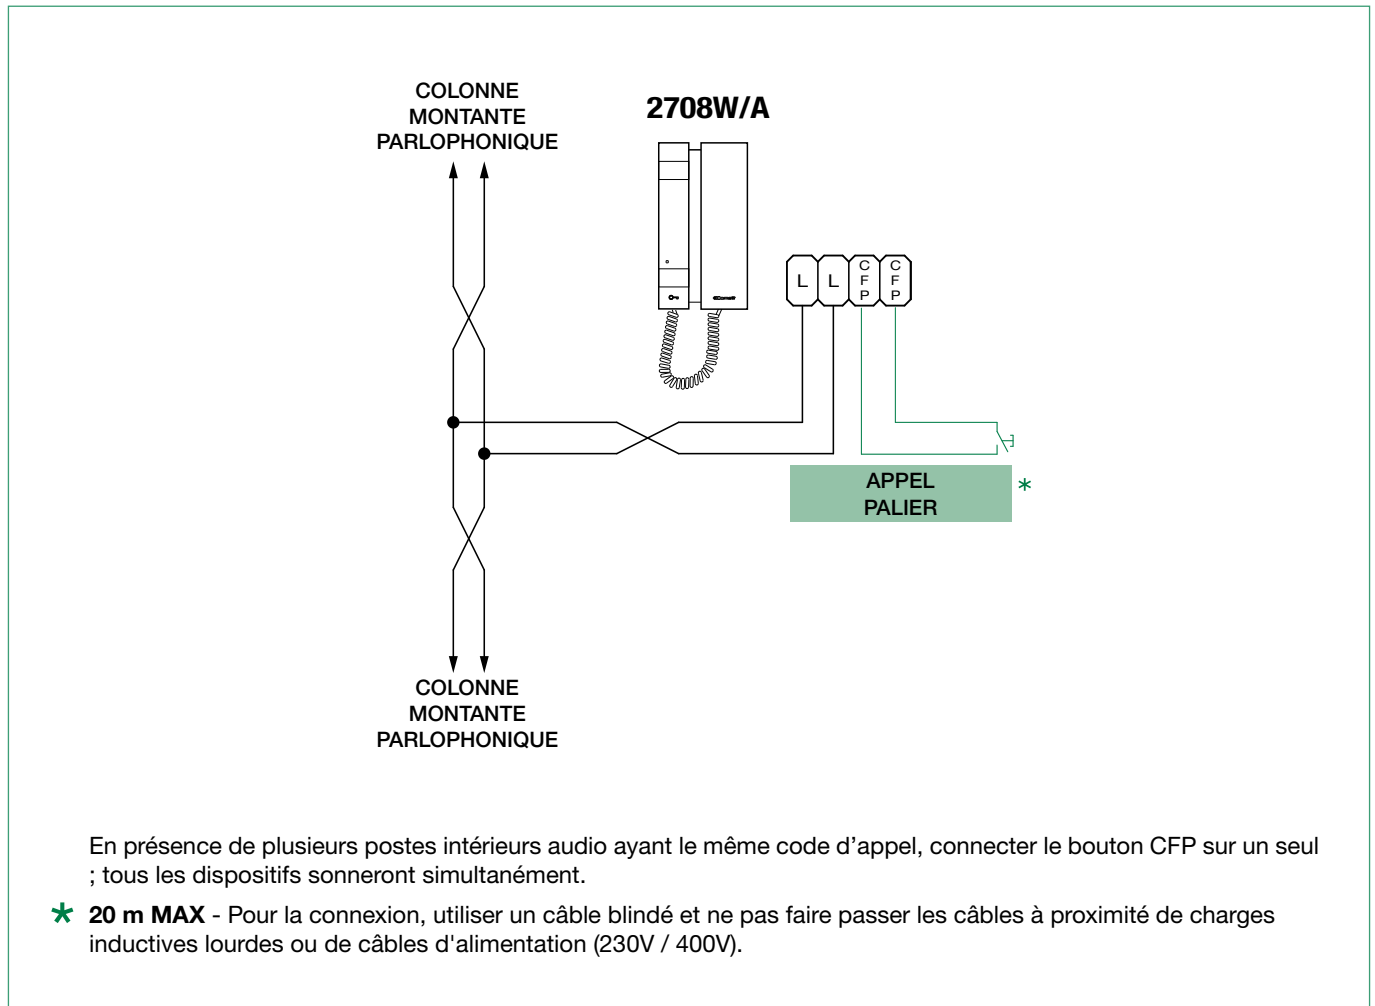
COLONNE
MONTANTE
PARLOPHONIQUE

2708W/A

L L CFP CFP

APPEL
PALIER

*

COLONNE
MONTANTE
PARLOPHONIQUE

En présence de plusieurs postes intérieurs audio ayant le même code d’appel, connecter le bouton CFP sur un seul ; tous les dispositifs sonneront simultanément.

* **20 m MAX** - Pour la connexion, utiliser un câble blindé et ne pas faire passer les câbles à proximité de charges inductives lourdes ou de câbles d'alimentation (230V / 400V).